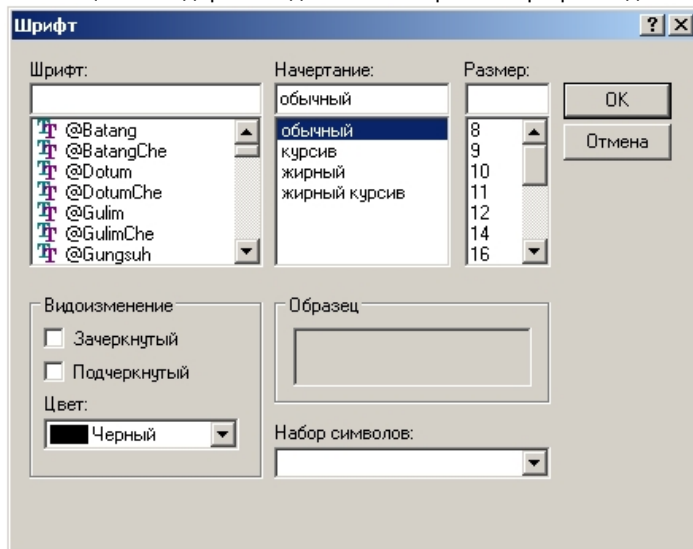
Шрифт

? X

Шрифт:

@Batang
@BatangChe
@Dotum
@DotumChe
@Gulim
@GulimChe
@Gungsuh

Начертание:

обычный

обычный
курсив
жирный
жирный курсив

Размер:

8
9
10
11
12
14
16

OK

Отмена

Видоизменение

Зачеркнутый

Подчеркнутый

Цвет:

Черный

Образец

Набор символов: